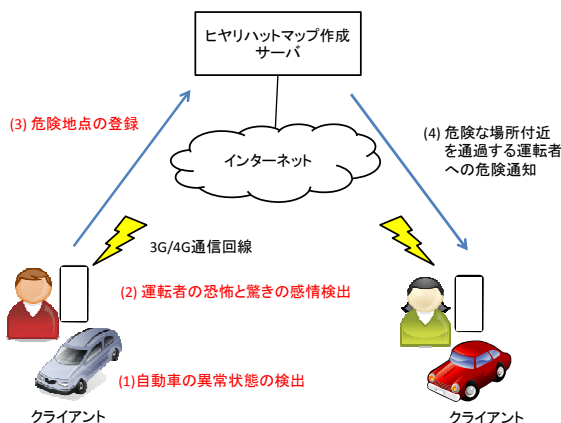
ヒヤリハットマップ作成
サーバ

(3) 危険地点の登録

インターネット

(4) 危険な場所付近
を通過する運転者
への危険通知

3G/4G通信回線

(2) 運転者の恐怖と驚きの感情検出

(1)自動車の異常状態の検出

クライアント

クライアント